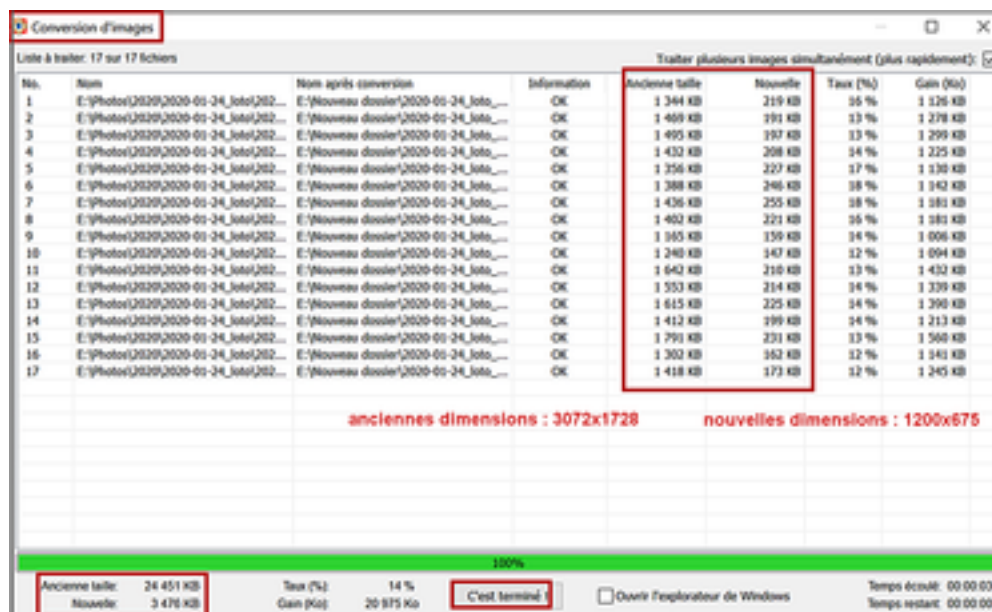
Conversion d'images

Liste à traiter: 17 sur 17 fichiers

Traiter plusieurs images simultanément (plus rapidement):

| No. | Nom | Nom après conversion | Information | Ancienne taille | Nouvelle | Taux (%) | Gain (Ko) |
|---|---|---|---|---|---|---|---|
| 1 | E:\Photos\2020\2020-01-24_loto\202... | E:\Nouveau dossier\2020-01-24_loto_... | OK | 1 344 KB | 219 KB | 16 % | 1 126 KB |
| 2 | E:\Photos\2020\2020-01-24_loto\202... | E:\Nouveau dossier\2020-01-24_loto_... | OK | 1 469 KB | 191 KB | 13 % | 1 278 KB |
| 3 | E:\Photos\2020\2020-01-24_loto\202... | E:\Nouveau dossier\2020-01-24_loto_... | OK | 1 495 KB | 197 KB | 13 % | 1 299 KB |
| 4 | E:\Photos\2020\2020-01-24_loto\202... | E:\Nouveau dossier\2020-01-24_loto_... | OK | 1 432 KB | 208 KB | 14 % | 1 225 KB |
| 5 | E:\Photos\2020\2020-01-24_loto\202... | E:\Nouveau dossier\2020-01-24_loto_... | OK | 1 356 KB | 227 KB | 17 % | 1 130 KB |
| 6 | E:\Photos\2020\2020-01-24_loto\202... | E:\Nouveau dossier\2020-01-24_loto_... | OK | 1 388 KB | 246 KB | 18 % | 1 142 KB |
| 7 | E:\Photos\2020\2020-01-24_loto\202... | E:\Nouveau dossier\2020-01-24_loto_... | OK | 1 436 KB | 255 KB | 18 % | 1 181 KB |
| 8 | E:\Photos\2020\2020-01-24_loto\202... | E:\Nouveau dossier\2020-01-24_loto_... | OK | 1 402 KB | 221 KB | 16 % | 1 181 KB |
| 9 | E:\Photos\2020\2020-01-24_loto\202... | E:\Nouveau dossier\2020-01-24_loto_... | OK | 1 165 KB | 159 KB | 14 % | 1 006 KB |
| 10 | E:\Photos\2020\2020-01-24_loto\202... | E:\Nouveau dossier\2020-01-24_loto_... | OK | 1 240 KB | 147 KB | 12 % | 1 094 KB |
| 11 | E:\Photos\2020\2020-01-24_loto\202... | E:\Nouveau dossier\2020-01-24_loto_... | OK | 1 642 KB | 210 KB | 13 % | 1 432 KB |
| 12 | E:\Photos\2020\2020-01-24_loto\202... | E:\Nouveau dossier\2020-01-24_loto_... | OK | 1 553 KB | 214 KB | 14 % | 1 339 KB |
| 13 | E:\Photos\2020\2020-01-24_loto\202... | E:\Nouveau dossier\2020-01-24_loto_... | OK | 1 615 KB | 225 KB | 14 % | 1 390 KB |
| 14 | E:\Photos\2020\2020-01-24_loto\202... | E:\Nouveau dossier\2020-01-24_loto_... | OK | 1 412 KB | 199 KB | 14 % | 1 213 KB |
| 15 | E:\Photos\2020\2020-01-24_loto\202... | E:\Nouveau dossier\2020-01-24_loto_... | OK | 1 791 KB | 231 KB | 13 % | 1 560 KB |
| 16 | E:\Photos\2020\2020-01-24_loto\202... | E:\Nouveau dossier\2020-01-24_loto_... | OK | 1 302 KB | 162 KB | 12 % | 1 141 KB |
| 17 | E:\Photos\2020\2020-01-24_loto\202... | E:\Nouveau dossier\2020-01-24_loto_... | OK | 1 418 KB | 173 KB | 12 % | 1 245 KB |

anciennes dimensions : 3072x1728

nouvelles dimensions : 1200x675

100%

Ancienne taille: 24 451 KB
Nouvelle: 3 476 KB

Taux (%): 14 %
Gain (Ko): 20 975 Ko

C'est terminé !

Ouvrir l'explorateur de Windows

Temps écoulé: 00:00:03
Temps restant: 00:00:00